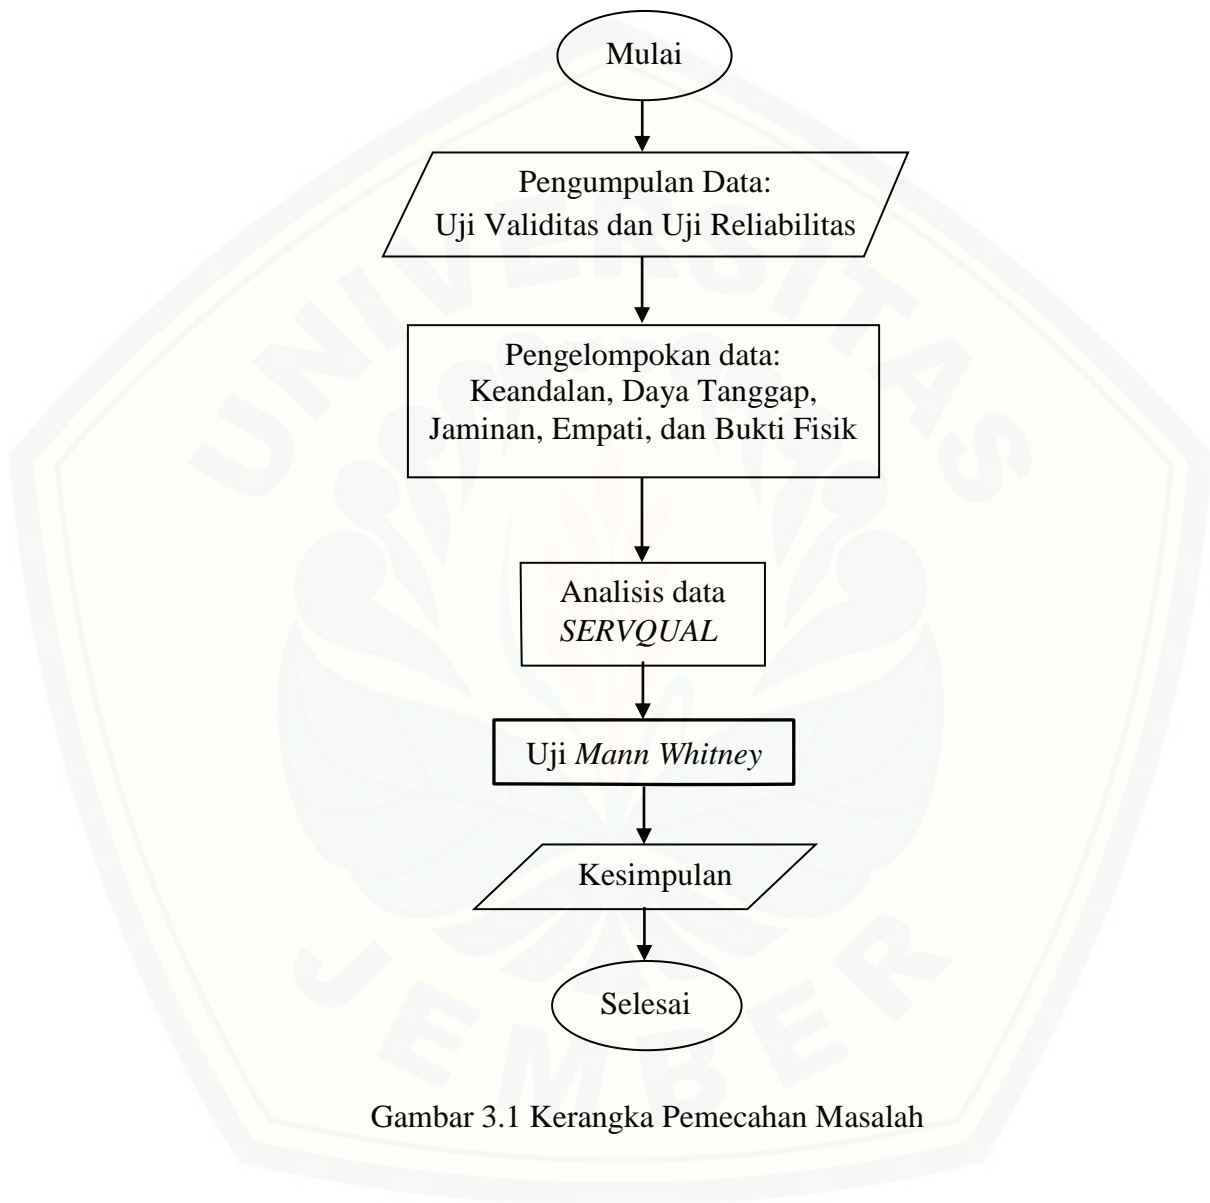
Mulai

Pengumpulan Data:
Uji Validitas dan Uji Reliabilitas

Pengelompokan data:
Keandalan, Daya Tanggap, Jaminan, Empati, dan Bukti Fisik

Analisis data
*SERVQUAL*

Uji *Mann Whitney*

Kesimpulan

Selesai

Gambar 3.1 Kerangka Pemecahan Masalah

UNIVERSITAS JEMBER